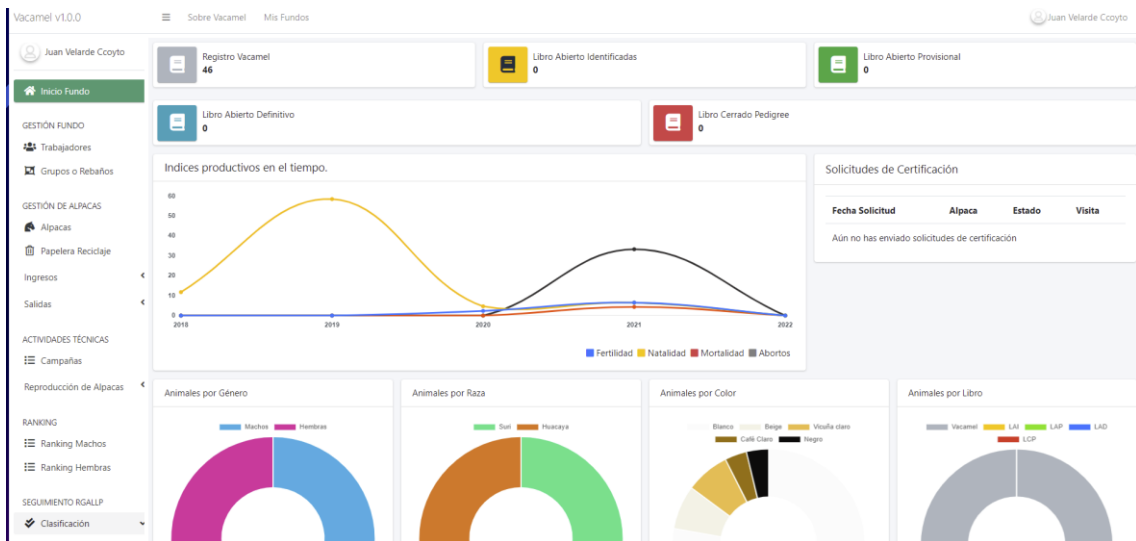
Vacamel v1.0.0

Sobre Vacamel Mis Fundos

Juan Velarde Ccoyto

Juan Velarde Ccoyto

Inicio Fundo

GESTIÓN FUNDO

Trabajadores

Grupos o Rebaños

GESTIÓN DE ALPACAS

Alpacas

Papelera Reciclaje

Ingresos

Salidas

ACTIVIDADES TÉCNICAS

Campañas

Reproducción de Alpacas

RANKING

Ranking Machos

Ranking Hembras

SEGUIMIENTO RGALLP

Clasificación

Registro Vacamel
46

Libro Abierto Identificadas
0

Libro Abierto Provisional
0

Libro Abierto Definitivo
0

Libro Cerrado Pedigree
0

Indices productivos en el tiempo.

60
50
40
30
20
10
0
2018 2019 2020 2021 2022

Fertilidad Natalidad Mortalidad Abortos

Solicitudes de Certificación

| Fecha Solicitud | Alpaca | Estado | Visita |
|---|---|---|---|
| Aún no has enviado solicitudes de certificación | | | |

Animales por Género

Machos Hembras

Animales por Raza

Suri Huacaya

Animales por Color

Blanco Beige Vicuña claro Café Claro Negro

Animales por Libro

Vacamel LAI LAP LAD LCP